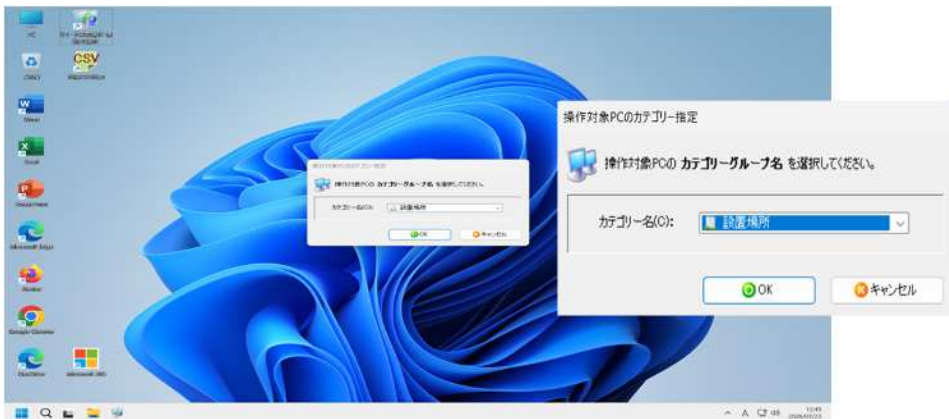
操作対象PCのカテゴリー指定

操作対象PCの カテゴリーグループ名 を選択してください。

カテゴリー名(C): 設置場所

OK

キャンセル

CSV

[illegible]

PC

Word

Excel

PowerPoint

Microsoft Edge

Firefox

Google Chrome

Microsoft 365

A

12:49